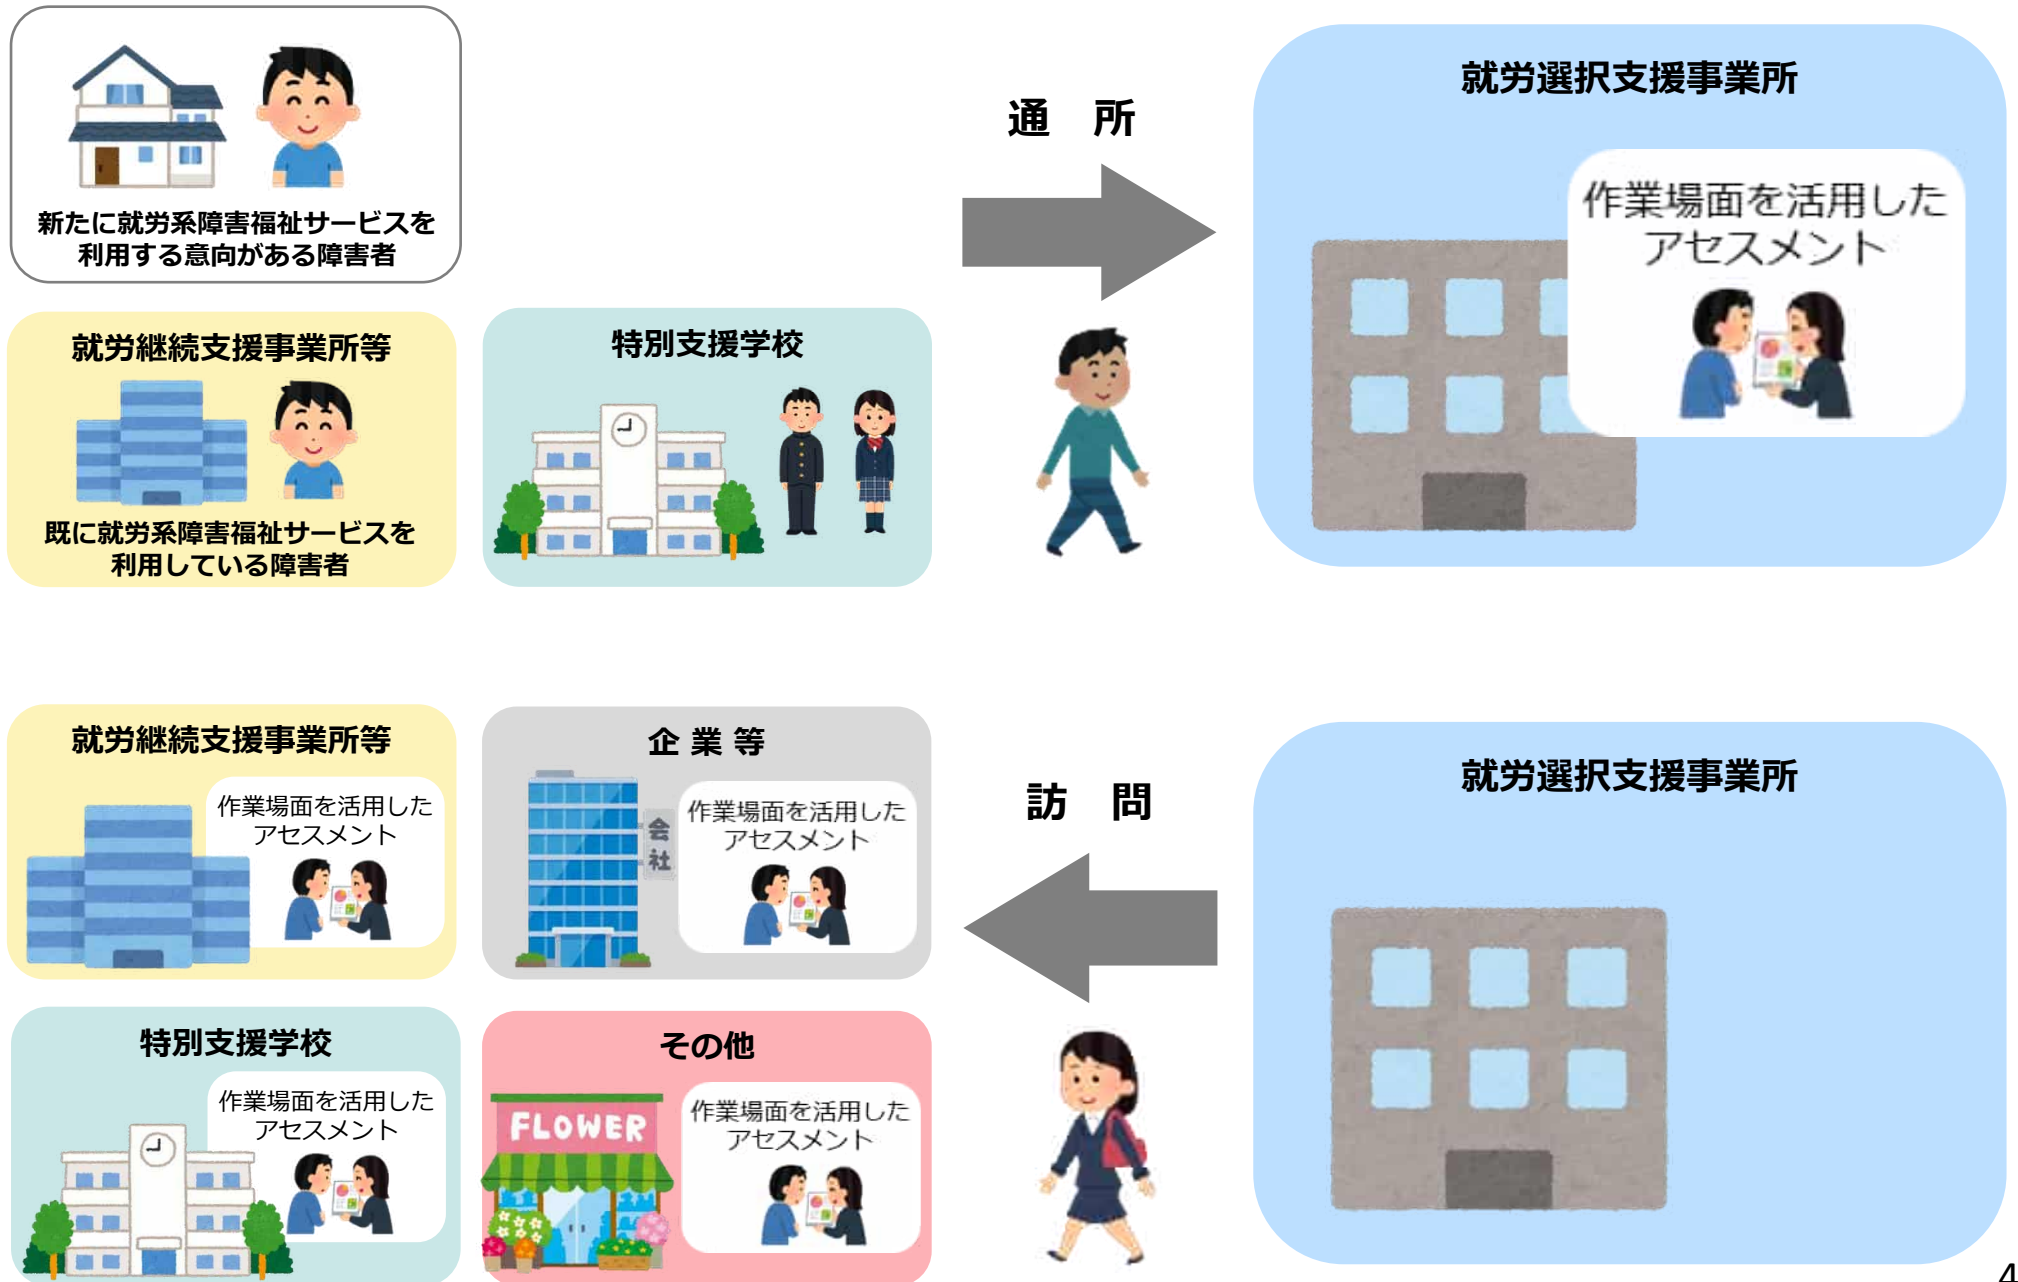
新たに就労系障害福祉サービスを利用する意向がある障害者

就労継続支援事業所等

既に就労系障害福祉サービスを利用している障害者

特別支援学校

通　所

就労選択支援事業所

作業場面を活用したアセスメント

就労継続支援事業所等

作業場面を活用したアセスメント

企 業 等

会社

作業場面を活用したアセスメント

訪　問

就労選択支援事業所

特別支援学校

作業場面を活用したアセスメント

その他

FLOWER

作業場面を活用したアセスメント

4